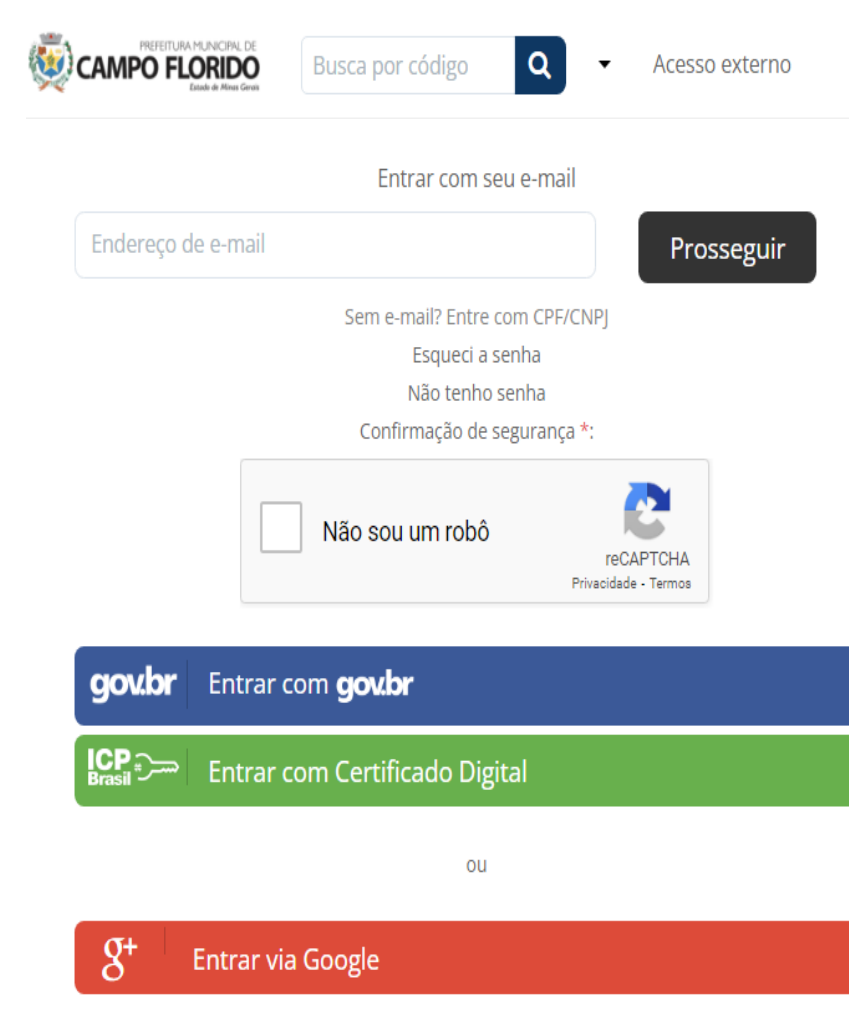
PREFEITURA MUNICIPAL DE
CAMPO FLORIDO
Estado de Minas Gerais

Busca por código

Acesso externo

Entrar com seu e-mail

Endereço de e-mail

Prosseguir

Sem e-mail? Entre com CPF/CNPJ

Esqueci a senha

Não tenho senha

Confirmação de segurança *:

Não sou um robô

reCAPTCHA
Privacidade - Termos

gov.br Entrar com gov.br

ICP Brasil Entrar com Certificado Digital

ou

g+ Entrar via Google